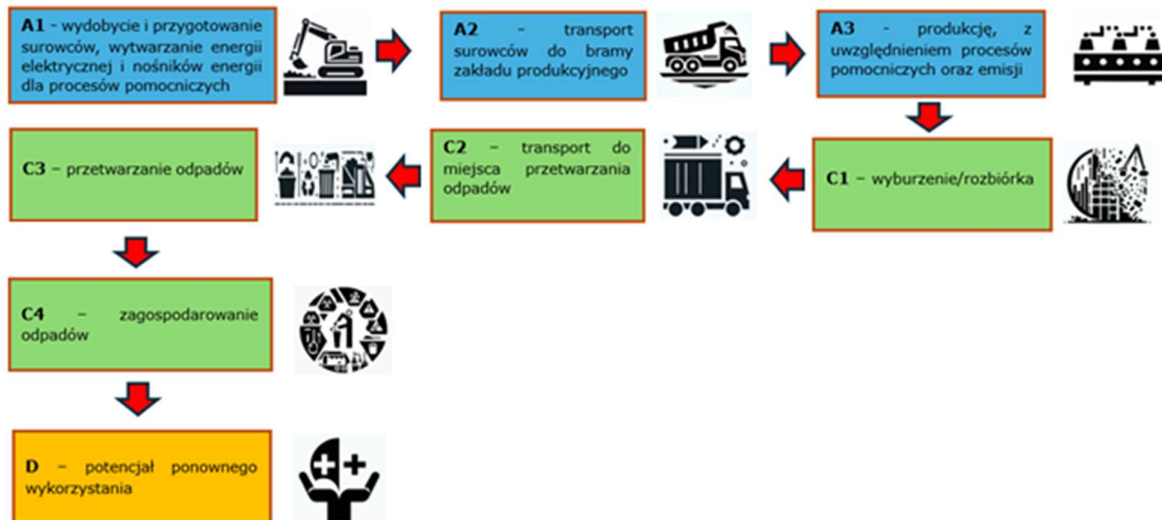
**A1** - wydobycie i przygotowanie surowców, wytwarzanie energii elektrycznej i nośników energii dla procesów pomocniczych

**A2** – transport surowców do bramy zakładu produkcyjnego

**A3** – produkcję, z uwzględnieniem procesów pomocniczych oraz emisji

**C1** – wyburzenie/rozbiórka

**C2** – transport do miejsca przetwarzania odpadów

**C3** – przetwarzanie odpadów

**C4** – zagospodarowanie odpadów

**D** – potencjał ponownego wykorzystania